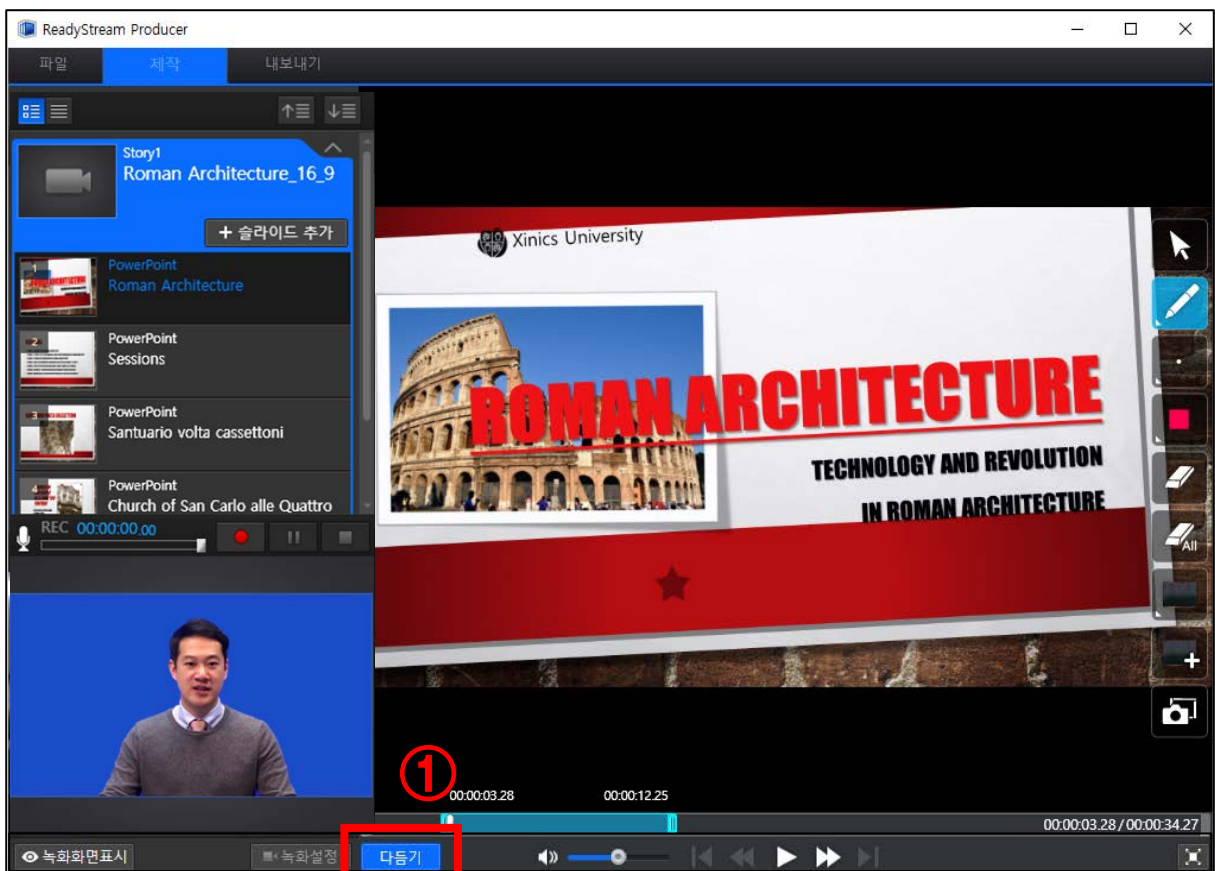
ReadyStream Producer

파일 제작 내보내기

Story1
Roman Architecture_16_9

+ 슬라이드 추가

PowerPoint
Roman Architecture

PowerPoint
Sessions

PowerPoint
Santuario volta cassettoni

PowerPoint
Church of San Carlo alle Quattro

REC 00:00:00.00

Xinics University

ROMAN ARCHITECTURE

TECHNOLOGY AND REVOLUTION IN ROMAN ARCHITECTURE

All

①

00:00:03.28 00:00:12.25

00:00:03.28 / 00:00:34.27

녹화화면표시 녹화설정 다듬기